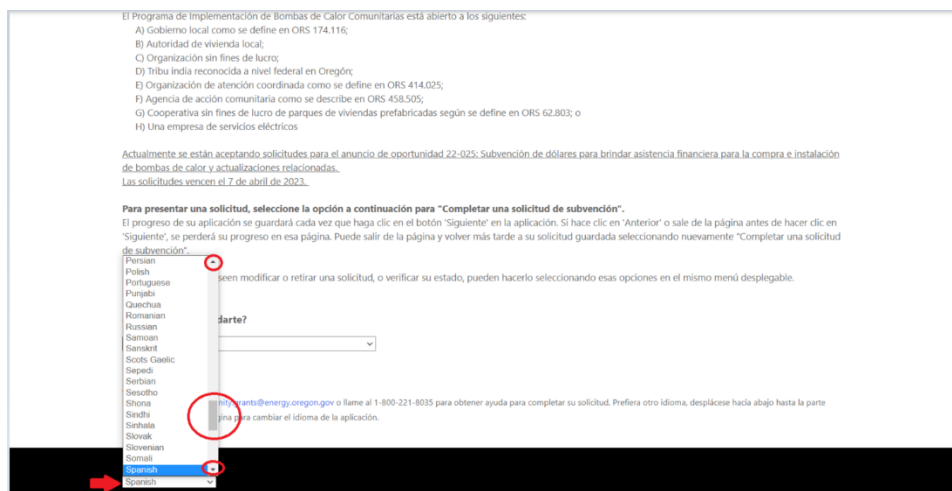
El Programa de Implementación de Bombas de Calor Comunitarias está abierto a los siguientes:

A) Gobierno local como se define en ORS 174.116;
B) Autoridad de vivienda local;
C) Organización sin fines de lucro;
D) Tribu india reconocida a nivel federal en Oregón;
E) Organización de atención coordinada como se define en ORS 414.025;
F) Agencia de acción comunitaria como se describe en ORS 458.505;
G) Cooperativa sin fines de lucro de parques de viviendas prefabricadas según se define en ORS 62.803; o
H) Una empresa de servicios eléctricos

Actualmente se están aceptando solicitudes para el anuncio de oportunidad 22-025: Subvención de dólares para brindar asistencia financiera para la compra e instalación de bombas de calor y actualizaciones relacionadas.
Las solicitudes vencen el 7 de abril de 2023.

Para presentar una solicitud, seleccione la opción a continuación para "Completar una solicitud de subvención".
El progreso de su aplicación se guardará cada vez que haga clic en el botón 'Siguiente' en la aplicación. Si hace clic en 'Anterior' o sale de la página antes de hacer clic en 'Siguiente', se perderá su progreso en esa página. Puede salir de la página y volver más tarde a su solicitud guardada seleccionando nuevamente "Completar una solicitud de subvención".

Persian
Polish
Portuguese
Punjabi
Quechua
Romanian
Russian
Samoan
Sanskrit
Scots Gaelic
Sepedi
Serbian
Sesotho
Shona
Sindhi
Sinhala
Slovak
Slovenian
Somali
Spanish

Spanish

seen modificar o retirar una solicitud, o verificar su estado, pueden hacerlo seleccionando esas opciones en el mismo menú desplegable.

darte?

nitygrants@energy.oregon.gov o llame al 1-800-221-8035 para obtener ayuda para completar su solicitud. Prefiera otro idioma, desplácese hacia abajo hasta la parte

gina para cambiar el idioma de la aplicación.